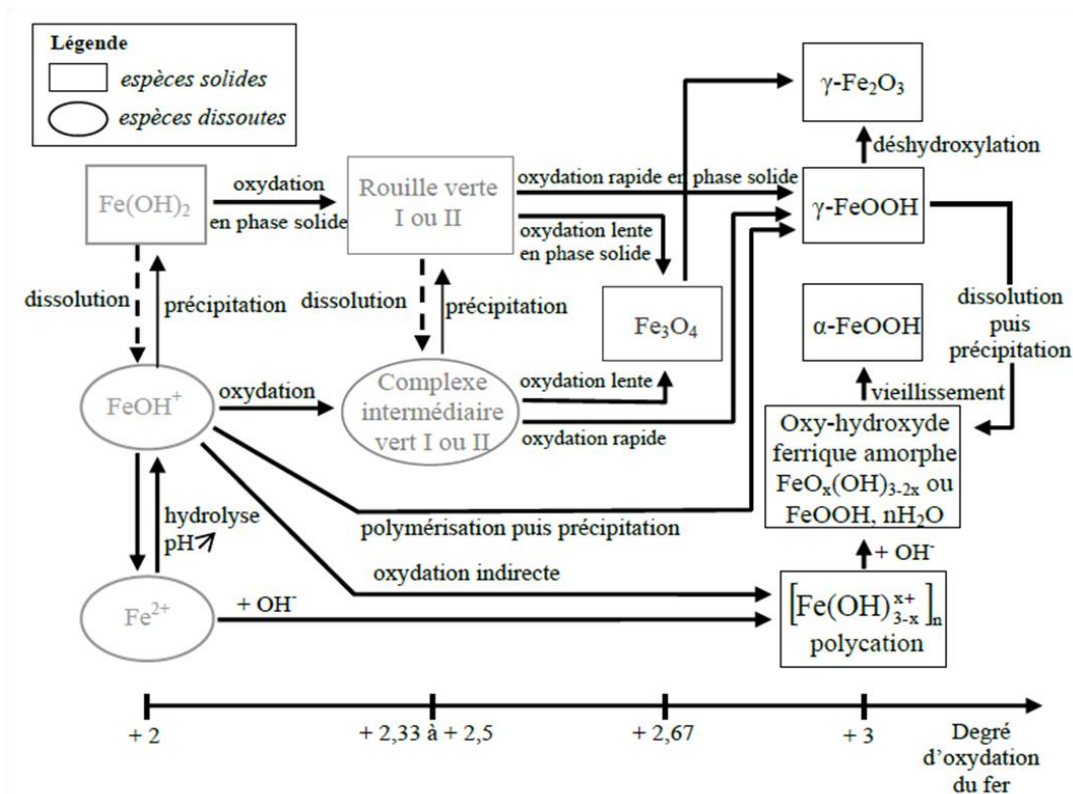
Légende
espèces solides
espèces dissoutes

γ-$Fe_2O_3$

déshydroxylation

$Fe(OH)_2$

oxydation en phase solide

Rouille verte I ou II

oxydation rapide en phase solide

oxydation lente en phase solide

γ-FeOOH

dissolution

précipitation

dissolution

précipitation

$Fe_3O_4$

α-FeOOH

dissolution puis précipitation

$FeOH^+$

oxydation

Complexe intermédiaire vert I ou II

oxydation lente

oxydation rapide

vieillissement

Oxy-hydroxyde ferrique amorphe $FeO_x(OH)_{3-2x}$ ou FeOOH, $nH_2O$

hydrolyse pH↗

polymérisation puis précipitation

+ $OH^-$

oxydation indirecte

$Fe^{2+}$

+ $OH^-$

$\left[Fe(OH)_{3-x}^{x+}\right]_n$ polycation

+ 2

+ 2,33 à + 2,5

+ 2,67

+ 3

Degré d'oxydation du fer